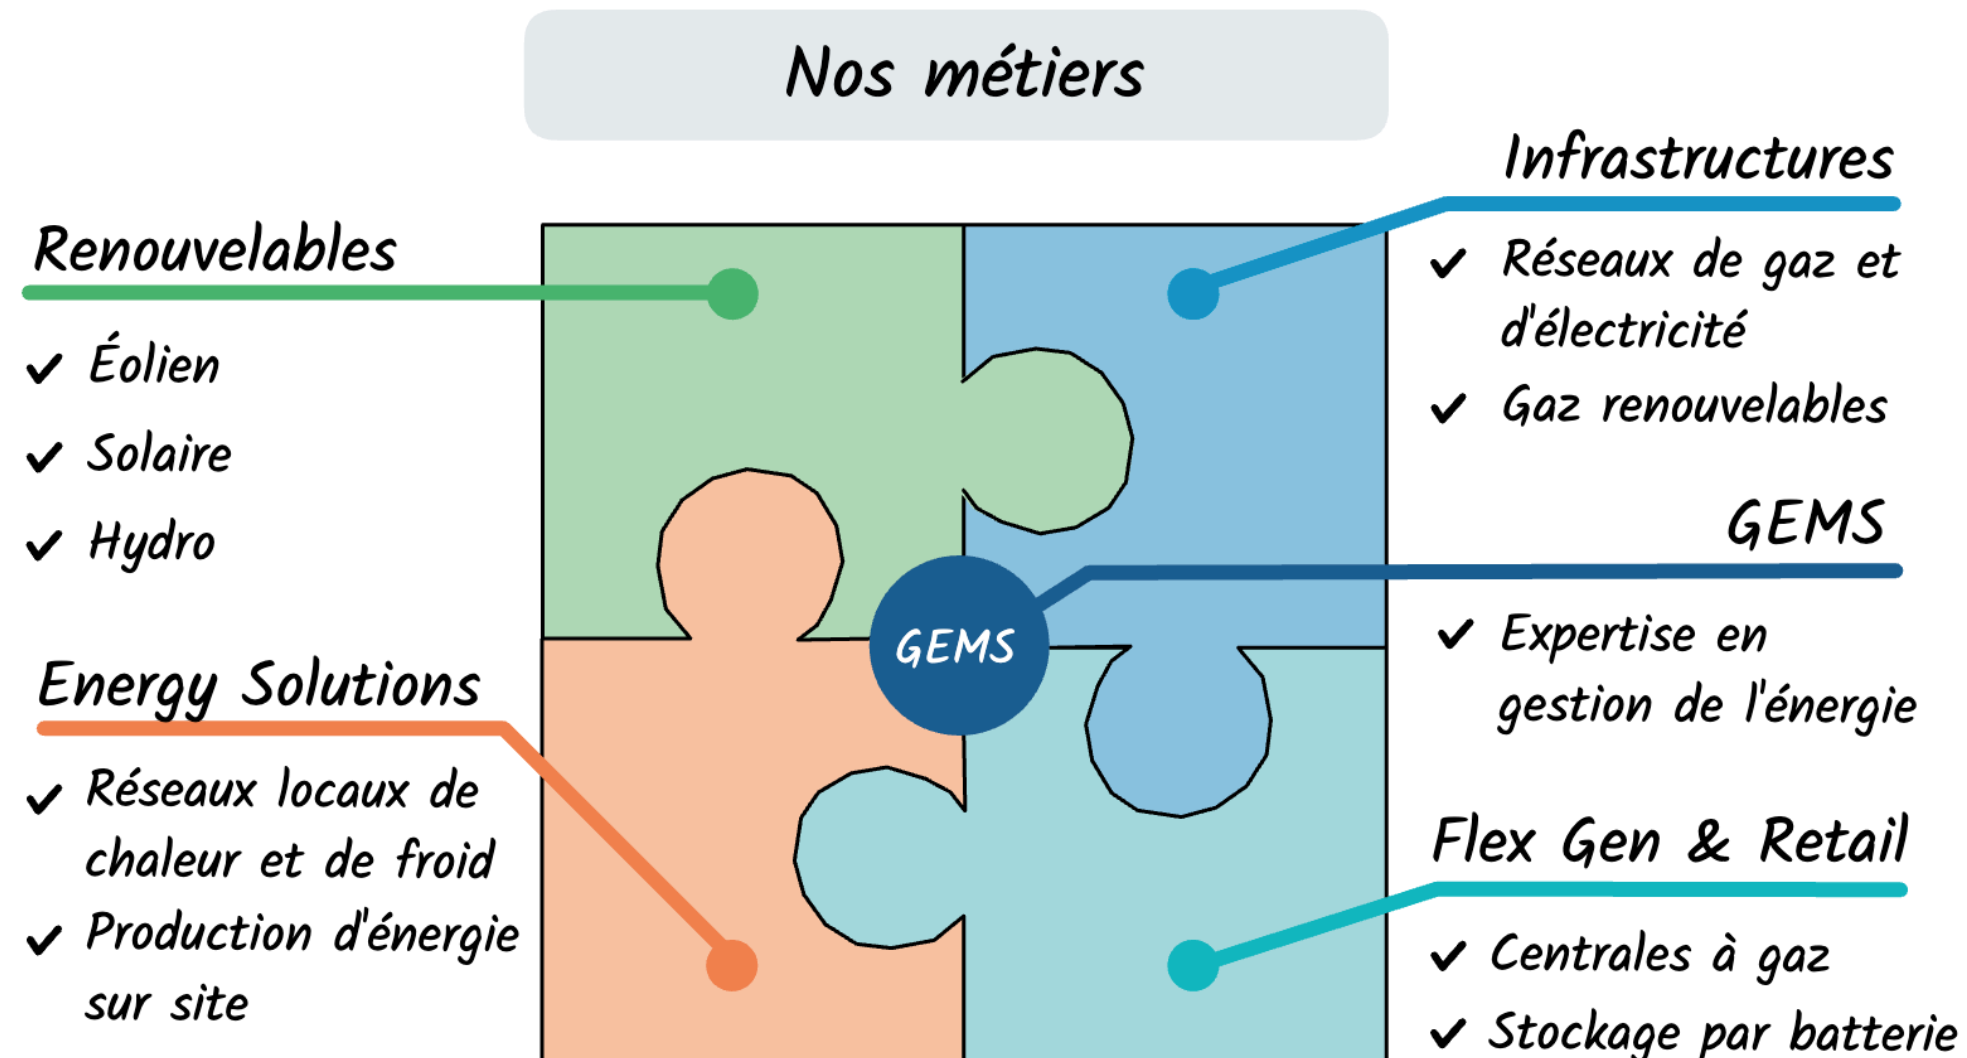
Nos métiers

Renouvelables

✔ Éolien

✔ Solaire

✔ Hydro

Energy Solutions

✔ Réseaux locaux de chaleur et de froid

✔ Production d'énergie sur site

Infrastructures

✔ Réseaux de gaz et d'électricité

✔ Gaz renouvelables

GEMS

✔ Expertise en gestion de l'énergie

Flex Gen & Retail

✔ Centrales à gaz

✔ Stockage par batterie

GEMS